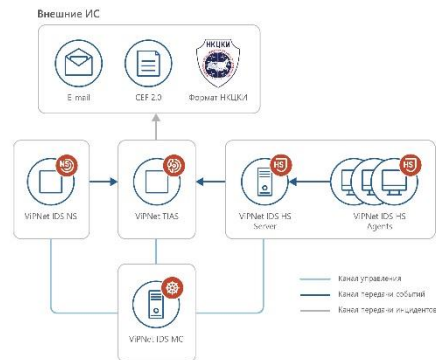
Внешние ИС

E-mail

CEF 2.0

НКЦКИ

Формат НКЦКИ

NS

ViPNet IDS NS

ViPNet TIAS

HS

ViPNet IDS HS Server

HS

ViPNet IDS HS Agents

ViPNet IDS MC

Канал управления

Канал передачи событий

Канал передачи инцидентов